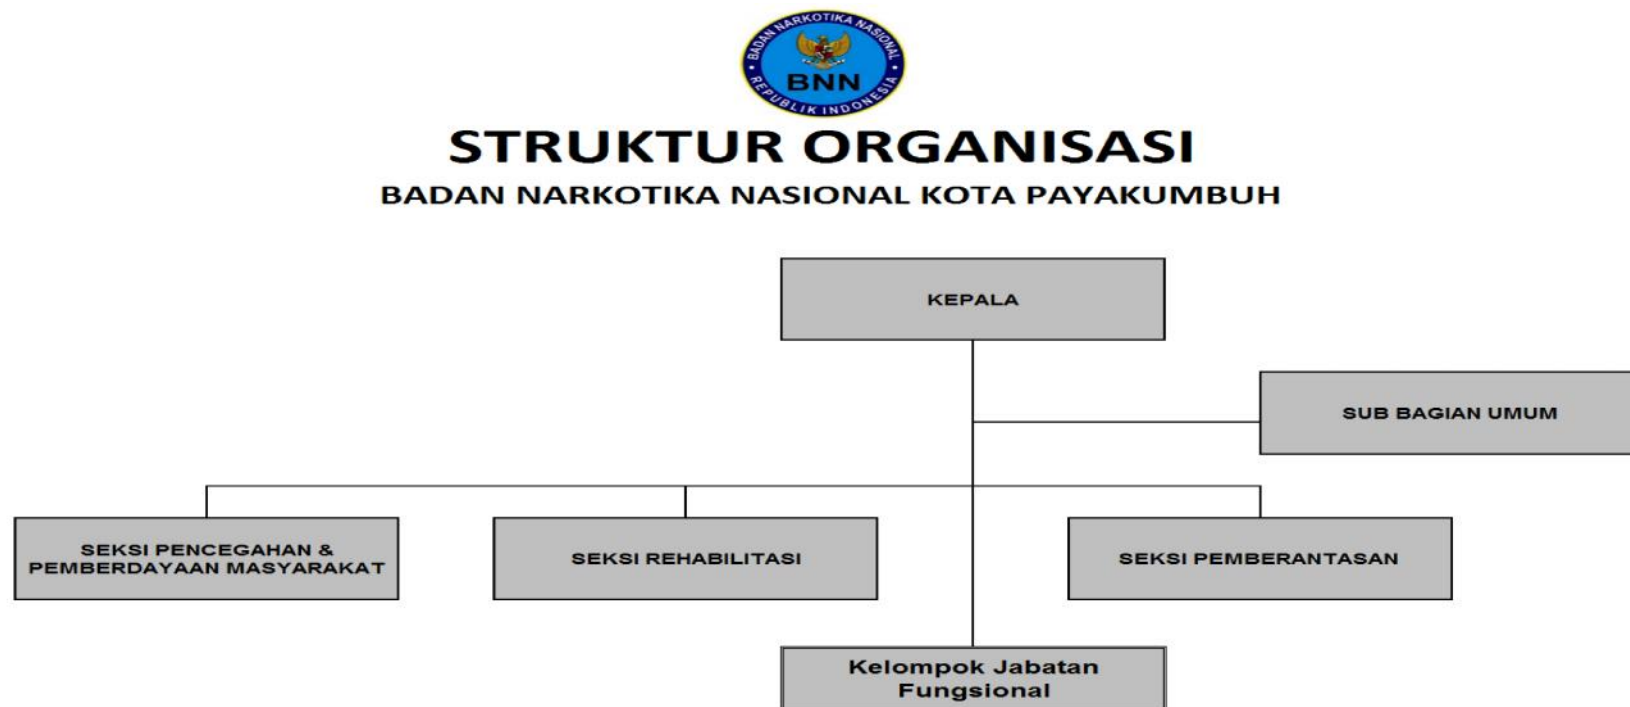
BADAN NARKOTIKA NASIONAL
BNN
REPUBLIK INDONESIA

STRUKTUR ORGANISASI
BADAN NARKOTIKA NASIONAL KOTA PAYAKUMBUH

KEPALA

SUB BAGIAN UMUM

SEKSI PENCEGAHAN & PEMBERDAYAAN MASYARAKAT

SEKSI REHABILITASI

SEKSI PEMBERANTASAN

Kelompok Jabatan Fungsional